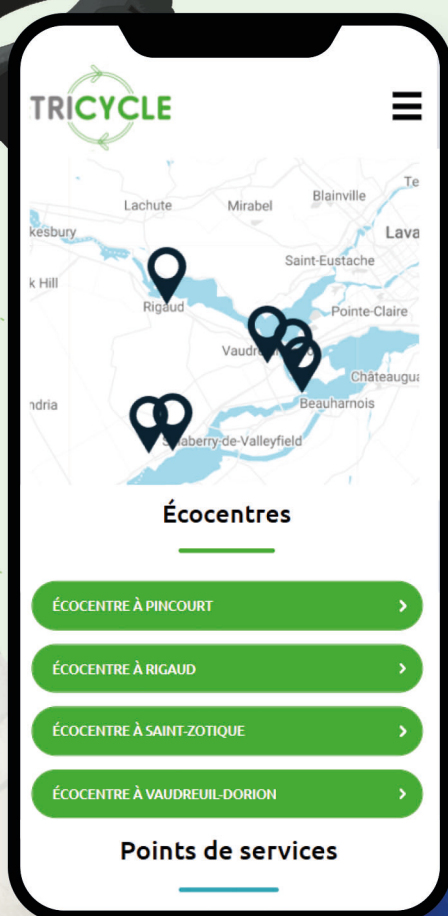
TRICYCLE

Lachute
Mirabel
Blainville
Te
kesbury
Lava
Saint-Eustache
k Hill
Rigaud
Pointe-Claire
Vaudre
Châteaugu
ndria
Beauharnois
S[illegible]aberry-de-Valleyfield

Écocentres

ÉCOCENTRE À PINCOURT
ÉCOCENTRE À RIGAUD
ÉCOCENTRE À SAINT-ZOTIQUE
ÉCOCENTRE À VAUDREUIL-DORION

Points de services